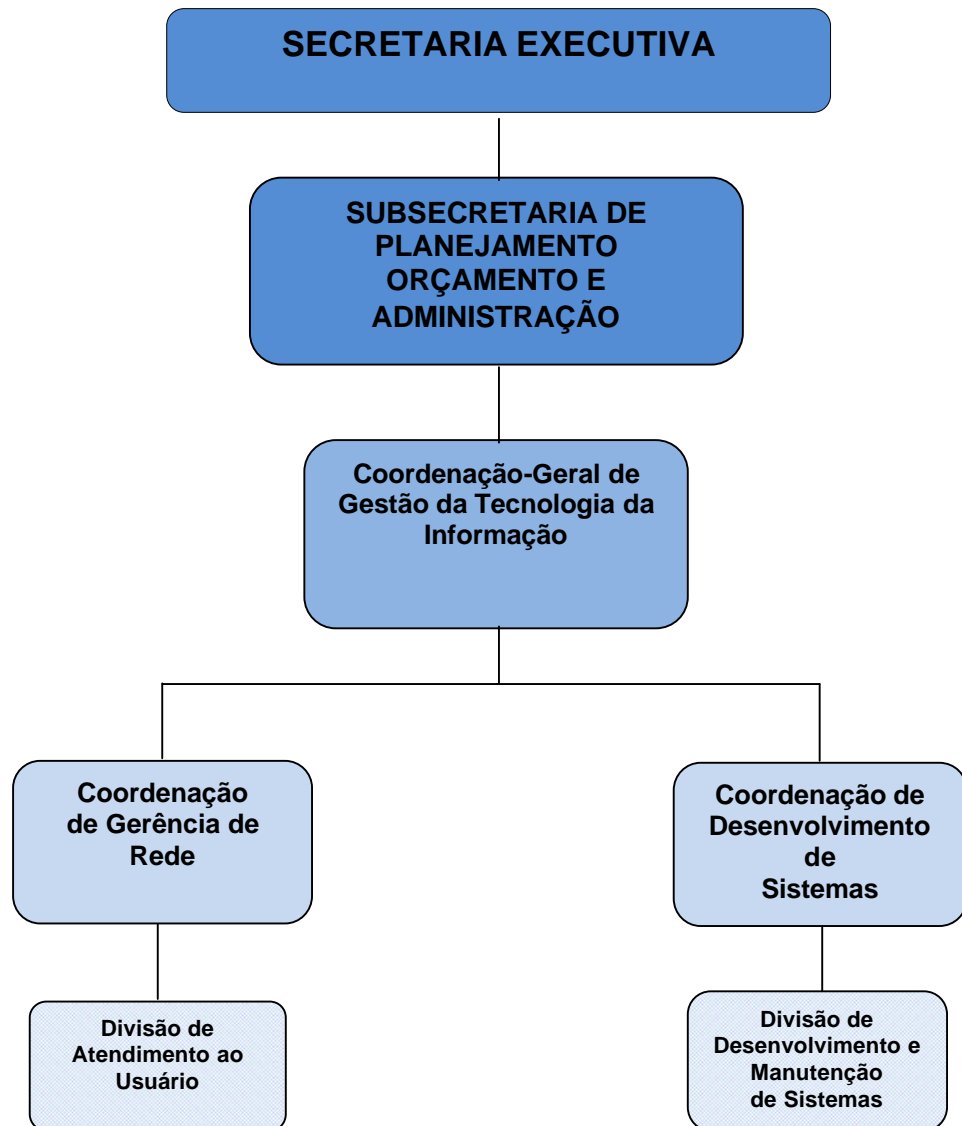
SECRETARIA EXECUTIVA

SUBSECRETARIA DE PLANEJAMENTO ORÇAMENTO E ADMINISTRAÇÃO

Coordenação-Geral de Gestão da Tecnologia da Informação

Coordenação de Gerência de Rede

Coordenação de Desenvolvimento de Sistemas

Divisão de Atendimento ao Usuário

Divisão de Desenvolvimento e Manutenção de Sistemas